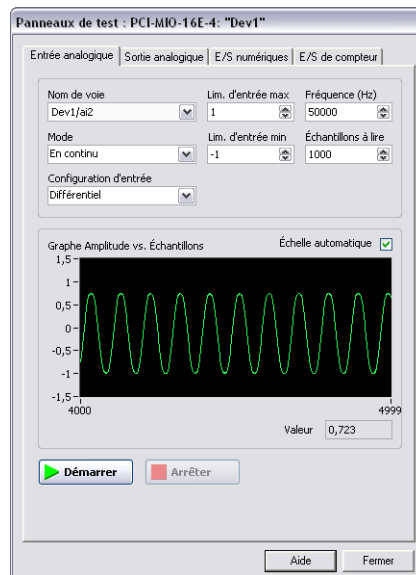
Panneaux de test : PCI-MIO-16E-4: "Dev1"

Entrée analogique | Sortie analogique | E/S numériques | E/S de compteur

Nom de voie
Dev1/ai2

Lim. d'entrée max
1

Fréquence (Hz)
50000

Mode
En continu

Lim. d'entrée min
-1

Échantillons à lire
1000

Configuration d'entrée
Différentiel

Graphe Amplitude vs. Échantillons

Échelle automatique

1,5
1
0,5
0
-0,5
-1
-1,5

4000
4999

Valeur 0,723

Démarrer
Arrêter

Aide
Fermer